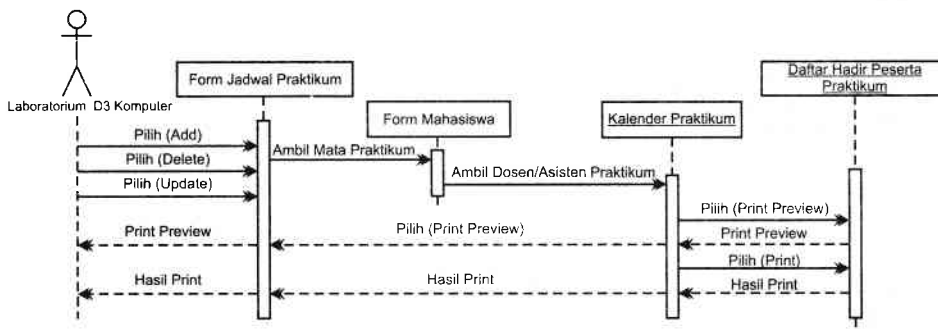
Laboratorium D3 Komputer

Form Jadwal Praktikum

Form Mahasiswa

Kalender Praktikum

Daftar Hadir Peserta Praktikum

Pilih (Add)

Pilih (Delete)

Pilih (Update)

Ambil Mata Praktikum

Ambil Dosen/Asisten Praktikum

Pilih (Print Preview)

Print Preview

Pilih (Print Preview)

Print Preview

Pilih (Print)

Hasil Print

Hasil Print

Hasil Print